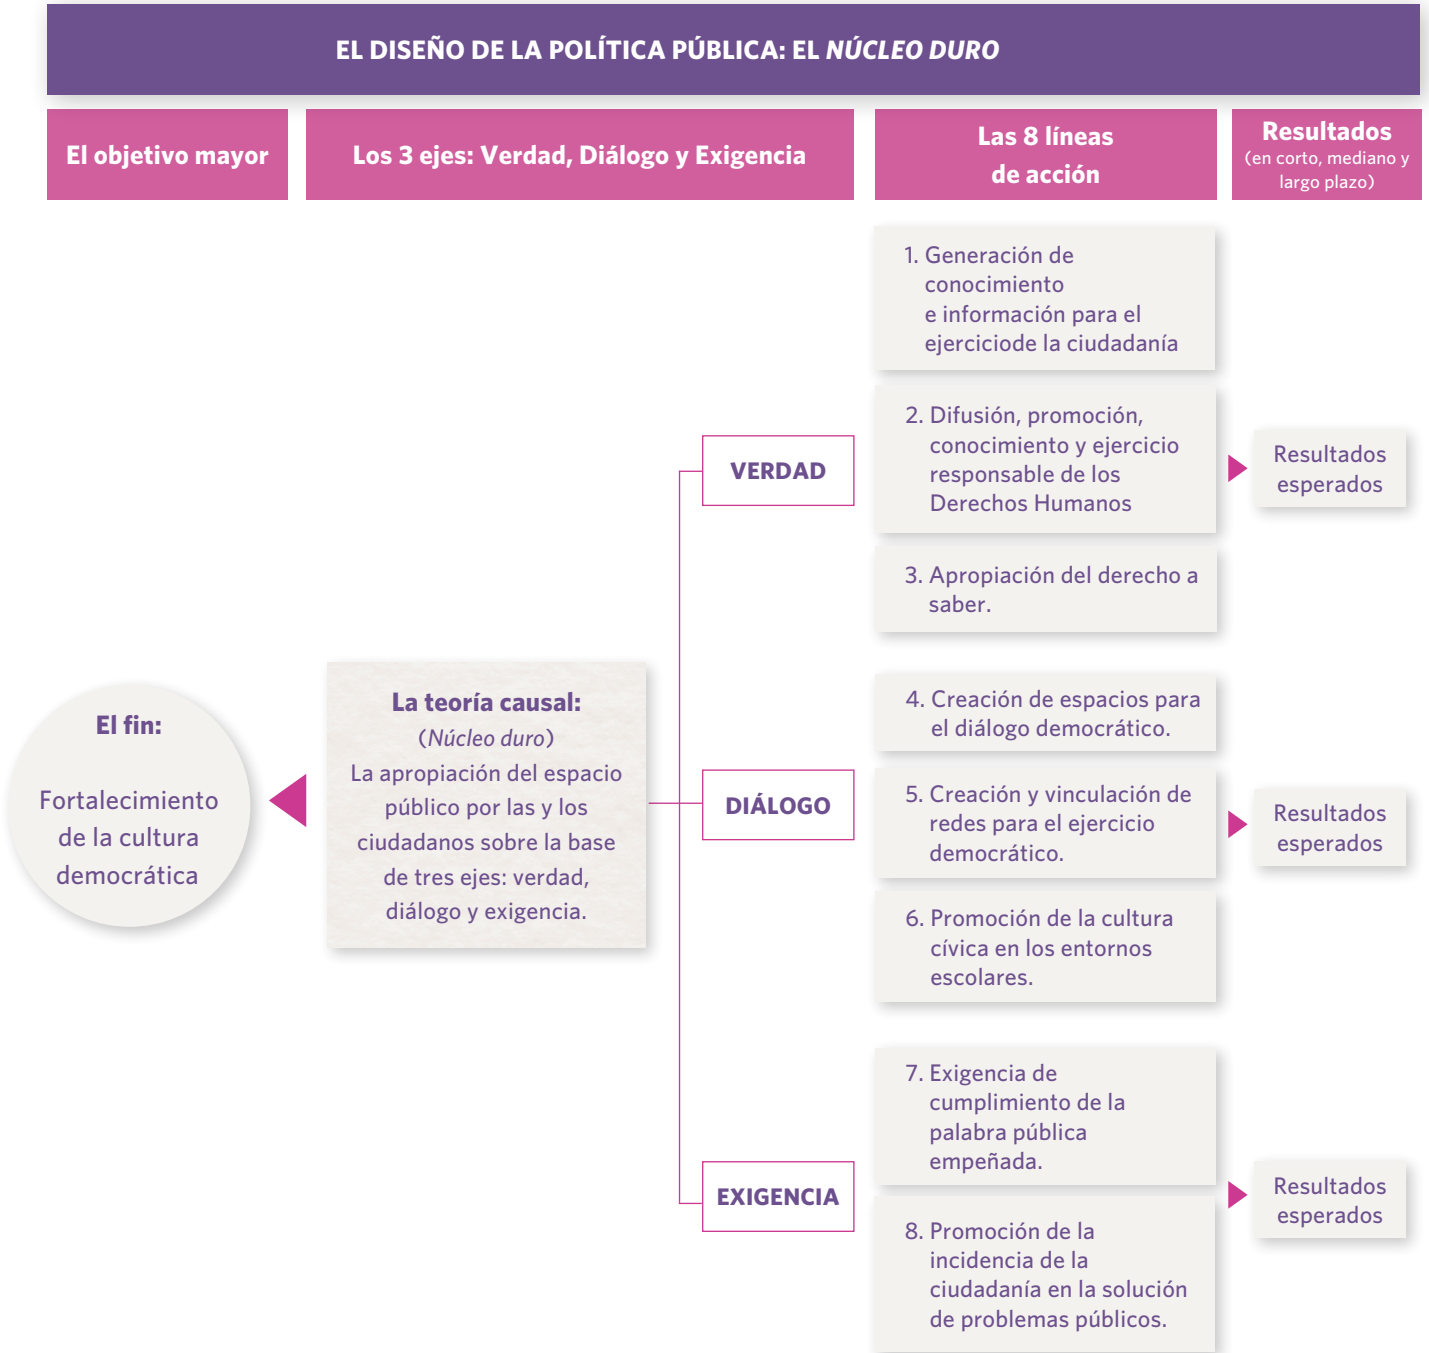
EL DISEÑO DE LA POLÍTICA PÚBLICA: EL *NÚCLEO DURO*

El objetivo mayor

Los 3 ejes: Verdad, Diálogo y Exigencia

Las 8 líneas de acción

Resultados
(en corto, mediano y largo plazo)

El fin:

Fortalecimiento de la cultura democrática

La teoría causal:
(*Núcleo duro*)
La apropiación del espacio público por las y los ciudadanos sobre la base de tres ejes: verdad, diálogo y exigencia.

VERDAD

DIÁLOGO

EXIGENCIA

1. Generación de conocimiento e información para el ejerciciode la ciudadanía

2. Difusión, promoción, conocimiento y ejercicio responsable de los Derechos Humanos

3. Apropiación del derecho a saber.

4. Creación de espacios para el diálogo democrático.

5. Creación y vinculación de redes para el ejercicio democrático.

6. Promoción de la cultura cívica en los entornos escolares.

7. Exigencia de cumplimiento de la palabra pública empeñada.

8. Promoción de la incidencia de la ciudadanía en la solución de problemas públicos.

Resultados esperados

Resultados esperados

Resultados esperados